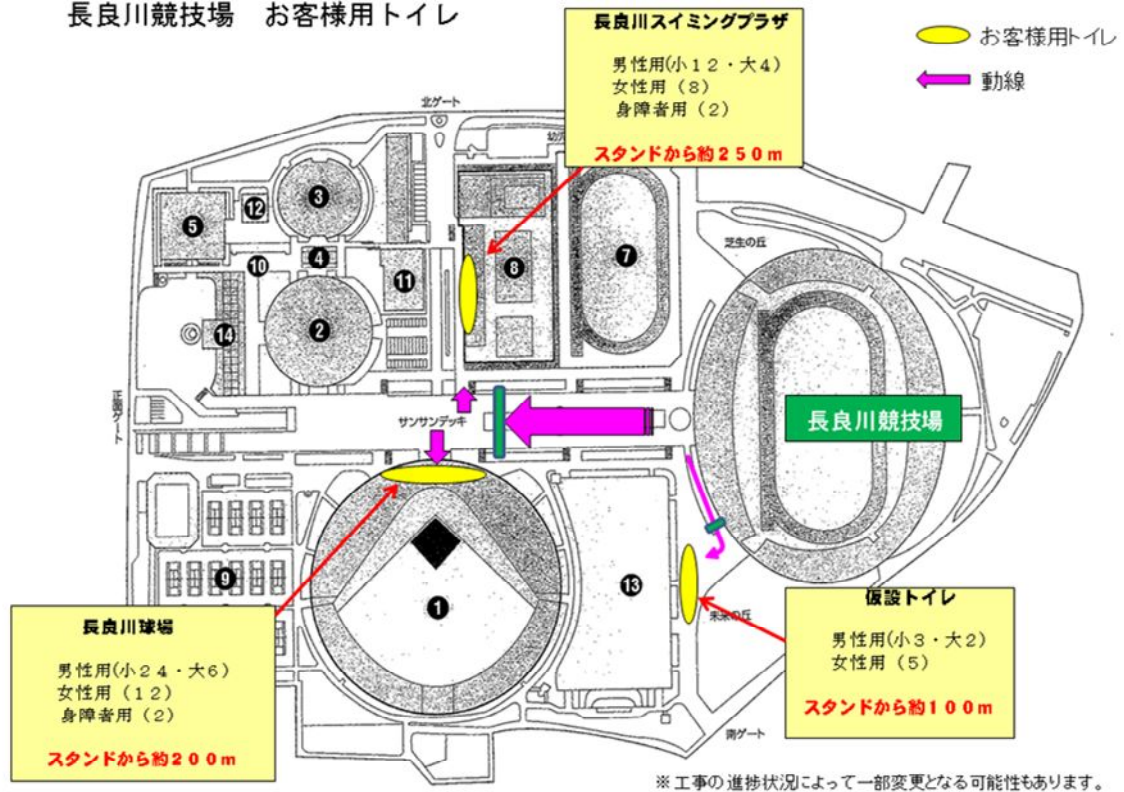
長良川競技場　お客様用トイレ

長良川スイミングプラザ

男性用(小１２・大４)
女性用（８）
身障者用（２）

スタンドから約２５０ｍ

お客様用トイレ

動線

北ゲート

芝生の丘

3
12
5
4
10
11
8
7
2
14

正面ゲート

サンサンデッキ

長良川競技場

9
1
13

未来の丘

南ゲート

長良川球場

男性用(小２４・大６)
女性用（１２）
身障者用（２）

スタンドから約２００ｍ

仮設トイレ

男性用(小３・大２)
女性用（５）

スタンドから約１００ｍ

※工事の進捗状況によって一部変更となる可能性もあります。